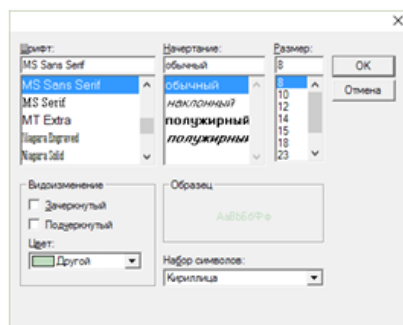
Шрифт:
MS Sans Serif
MS Sans Serif
MS Serif
MT Extra
Niagara Engraved
Niagara Solid

Начертание:
обычный
обычный
наклонный
полужирный
полужирный

Размер:
8
8
10
12
14
15
18
23

OK
Отмена

Видоизменение
Зачеркнутый
Подчеркнутый
Цвет:
Другой

Образец
АаВбБбФф

Набор символов:
Кириллица